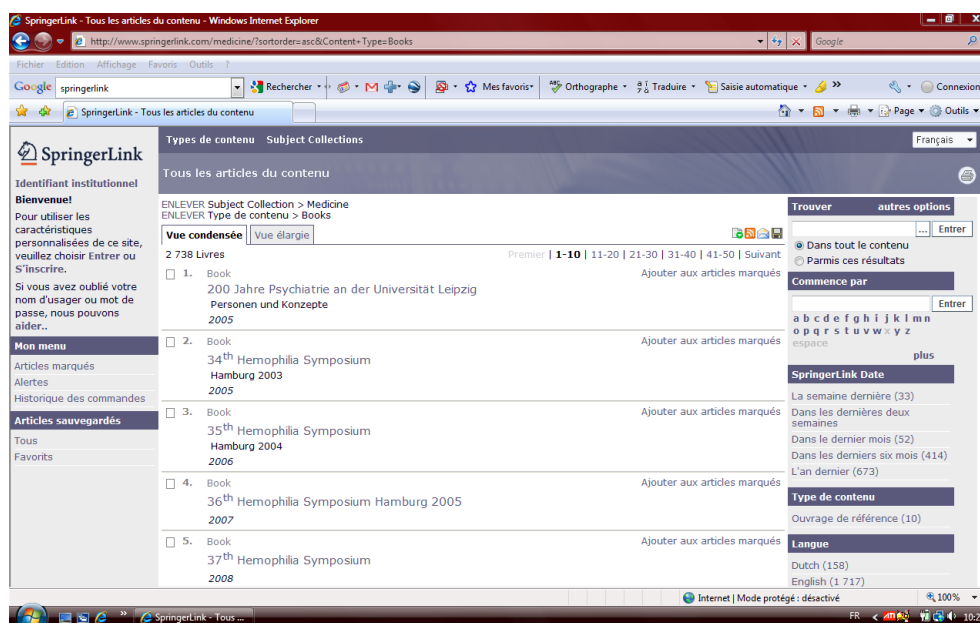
SpringerLink - Tous les articles du contenu - Windows Internet Explorer

http://www.springerlink.com/medicine/?sortorder=asc&Content+Type=Books

Google

Fichier Edition Affichage Favoris Outils ?

Google springerlink Rechercher Mes favoris Orthographe Traduire Saisie automatique » Connexion

SpringerLink - Tous les articles du contenu

Page Outils

SpringerLink

Types de contenu Subject Collections

Français

Tous les articles du contenu

Identifiant institutionnel

Bienvenue!

Pour utiliser les caractéristiques personnalisées de ce site, veuillez choisir Entrer ou S'inscrire.

Si vous avez oublié votre nom d'usager ou mot de passe, nous pouvons aider..

Mon menu

Articles marqués
Alertes
Historique des commandes

Articles sauvegardés

Tous
Favoris

ENLEVER Subject Collection > Medicine
ENLEVER Type de contenu > Books

Vue condensée Vue élargie

2 738 Livres

Premier | 1-10 | 11-20 | 21-30 | 31-40 | 41-50 | Suivant

1. Book
200 Jahre Psychiatrie an der Universität Leipzig
Personen und Konzepte
2005
Ajouter aux articles marqués

2. Book
34th Hemophilia Symposium
Hamburg 2003
2005
Ajouter aux articles marqués

3. Book
35th Hemophilia Symposium
Hamburg 2004
2006
Ajouter aux articles marqués

4. Book
36th Hemophilia Symposium Hamburg 2005
2007
Ajouter aux articles marqués

5. Book
37th Hemophilia Symposium
2008
Ajouter aux articles marqués

Trouver autres options
Entrer
Dans tout le contenu
Parmis ces résultats

Commence par
Entrer
a b c d e f g h i j k l m n o p q r s t u v w x y z espace
plus

SpringerLink Date

La semaine dernière (33)
Dans les dernières deux semaines
Dans le dernier mois (52)
Dans les derniers six mois (414)
L'an dernier (673)

Type de contenu

Ouvrage de référence (10)

Langue

Dutch (158)
English (1 717)

Internet | Mode protégé : désactivé

100%

SpringerLink - Tous ...

FR 10:2